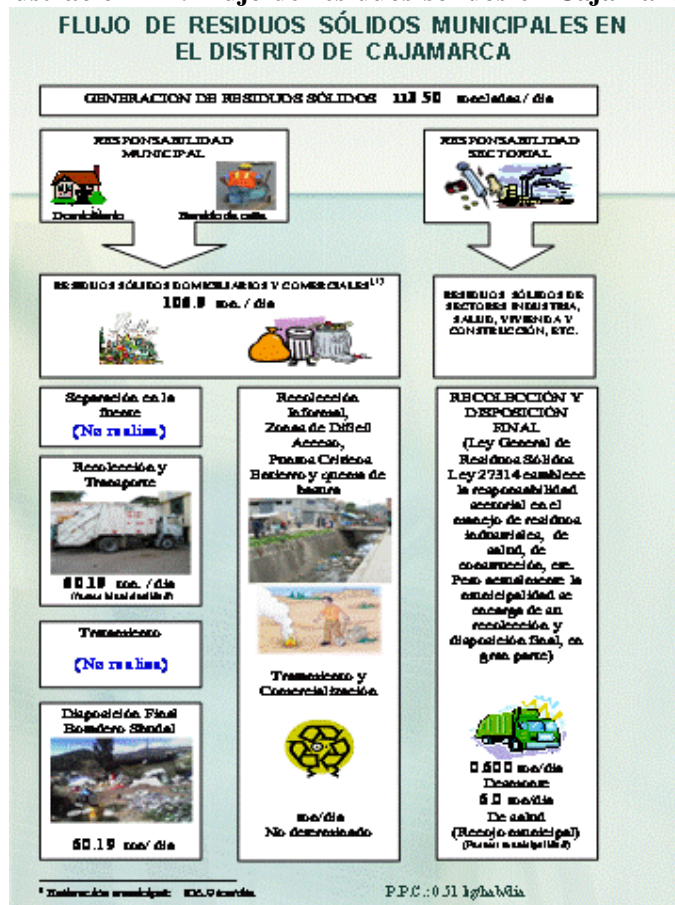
FLUJO DE RESIDUOS SÓLIDOS MUNICIPALES EN EL DISTRITO DE CAJAMARCA

GENERACION DE RESIDUOS SÓLIDOS 113.50 toneladas / día

RESPONSABILIDAD MUNICIPAL

Domiciliario

Barrido de calle

RESPONSABILIDAD SECTORIAL

RESIDUOS SÓLIDOS DOMICILIARIOS Y COMERCIALES$^{(1)}$
106.9 ton. / día

RESIDUOS SÓLIDOS DE SECTORES INDUSTRIA, SALUD, VIVIENDA Y CONSTRUCCIÓN, ETC.

Separación en la fuente
(No realiza)

Recolección y Transporte

60.19 ton. / día
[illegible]

Tratamiento

(No realiza)

Disposición Final Botadero Shudal

60.19 ton/ día

Recolección Informal, Zonas de Difícil Acceso, Puntos Críticos Botadero y quema de basura

Tratamiento y Comercialización

ton/día
No determinado

RECOLECCIÓN Y DISPOSICIÓN FINAL
(Ley General de Residuos Sólidos Ley 27314 establece la responsabilidad sectorial en el manejo de residuos industriales, de salud, de construcción, etc. Pero actualmente la municipalidad se encarga de su recolección y disposición final, en gran parte)

0.600 ton/día
Desmonte
6.0 ton/día
De salud
(Recojo municipal)
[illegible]

$^{1}$ Estimación municipal: 106.9 ton/día.

P.P.C.: 0.51 kg/hab/día